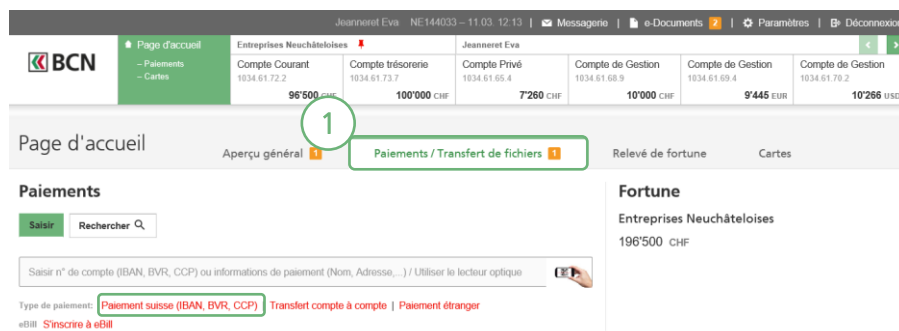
Jeanneret Eva NE144033 – 11.03. 12:13 | Messagerie | e-Documents 2 | Paramètres | Déconnexion

BCN

Page d'accueil
– Paiements
– Cartes

Entreprises Neuchâteloises

Jeanneret Eva

| Compte Courant | Compte trésorerie | Compte Privé | Compte de Gestion | Compte de Gestion | Compte de Gestion |
|---|---|---|---|---|---|
| 1034.61.72.2 | 1034.61.73.7 | 1034.61.65.4 | 1034.61.68.9 | 1034.61.69.4 | 1034.61.70.2 |
| 96'500 CHF | 100'000 CHF | 7'260 CHF | 10'000 CHF | 9'445 EUR | 10'266 USD |

1

Page d'accueil

Aperçu général 1

Paiements / Transfert de fichiers 1

Relevé de fortune

Cartes

Paiements

Saisir

Rechercher

Saisir n° de compte (IBAN, BVR, CCP) ou informations de paiement (Nom, Adresse,...) / Utiliser le lecteur optique

Type de paiement: Paiement suisse (IBAN, BVR, CCP) | Transfert compte à compte | Paiement étranger

eBill S'inscrire à eBill

Fortune

Entreprises Neuchâteloises

196'500 CHF